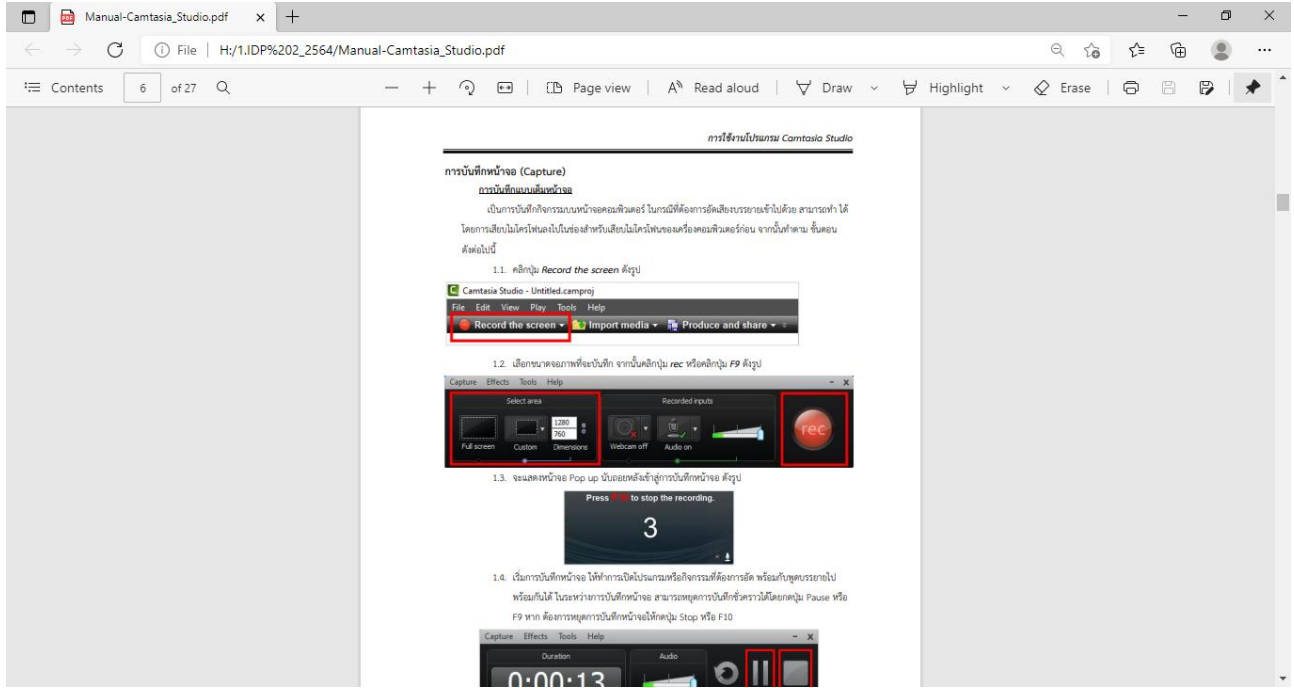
Manual-Camtasia_Studio.pdf × +

File | H:/1.IDP%202_2564/Manual-Camtasia_Studio.pdf

Contents 6 of 27 Page view Read aloud Draw Highlight Erase

การใช้งานโปรแกรม Camtasia Studio

การบันทึกหน้าจอ (Capture)

การบันทึกแบบเต็มหน้าจอ

เป็นการบันทึกกิจกรรมบนหน้าจอคอมพิวเตอร์ ในกรณีที่ต้องการอัดเสียงบรรยายเข้าไปด้วย สามารถทำ ได้โดยการเสียบไมโครโฟนลงไปในช่องสำหรับเสียบไมโครโฟนของเครื่องคอมพิวเตอร์ก่อน จากนั้นทำตาม ขั้นตอนดังต่อไปนี้

1.1. คลิกปุ่ม *Record the screen* ดังรูป

Camtasia Studio - Untitled.camproj
File Edit View Play Tools Help
Record the screen Import media Produce and share

1.2. เลือกขนาดจอภาพที่จะบันทึก จากนั้นคลิกปุ่ม *rec* หรือคลิกปุ่ม *F9* ดังรูป

Capture Effects Tools Help
Select area
Full screen Custom 1280 760 Dimensions
Recorded inputs
Webcam off Audio on
rec

1.3. จะแสดงหน้าจอ Pop up นับถอยหลังเข้าสู่การบันทึกหน้าจอ ดังรูป

Press F10 to stop the recording.
3

1.4. เริ่มการบันทึกหน้าจอ ให้ทำการเปิดโปรแกรมหรือกิจกรรมที่ต้องการอัด พร้อมกับพูดบรรยายไปพร้อมกันได้ ในระหว่างการบันทึกหน้าจอ สามารถหยุดการบันทึกชั่วคราวได้โดยกดปุ่ม Pause หรือ F9 หาก ต้องการหยุดการบันทึกหน้าจอให้กดปุ่ม Stop หรือ F10

Capture Effects Tools Help
Duration
Audio
0:00:13